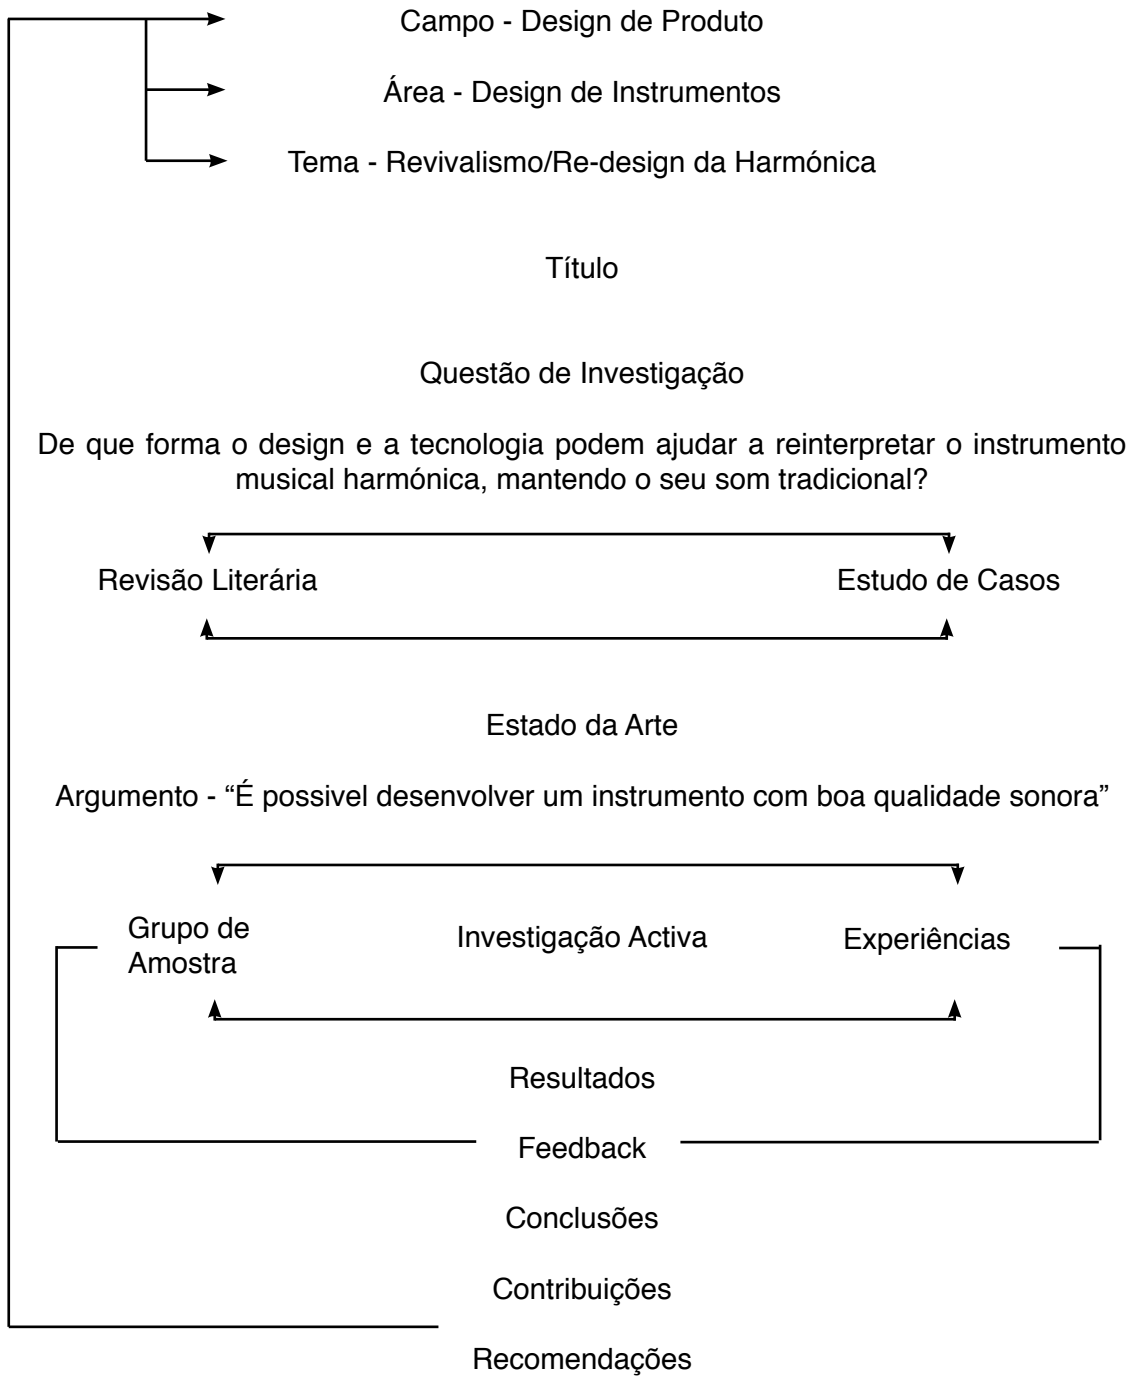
Campo - Design de Produto

Área - Design de Instrumentos

Tema - Revivalismo/Re-design da Harmónica

Título

Questão de Investigação

De que forma o design e a tecnologia podem ajudar a reinterpretar o instrumento musical harmónica, mantendo o seu som tradicional?

Revisão Literária

Estudo de Casos

Estado da Arte

Argumento - “É possivel desenvolver um instrumento com boa qualidade sonora”

Grupo de Amostra

Investigação Activa

Experiências

Resultados

Feedback

Conclusões

Contribuições

Recomendações